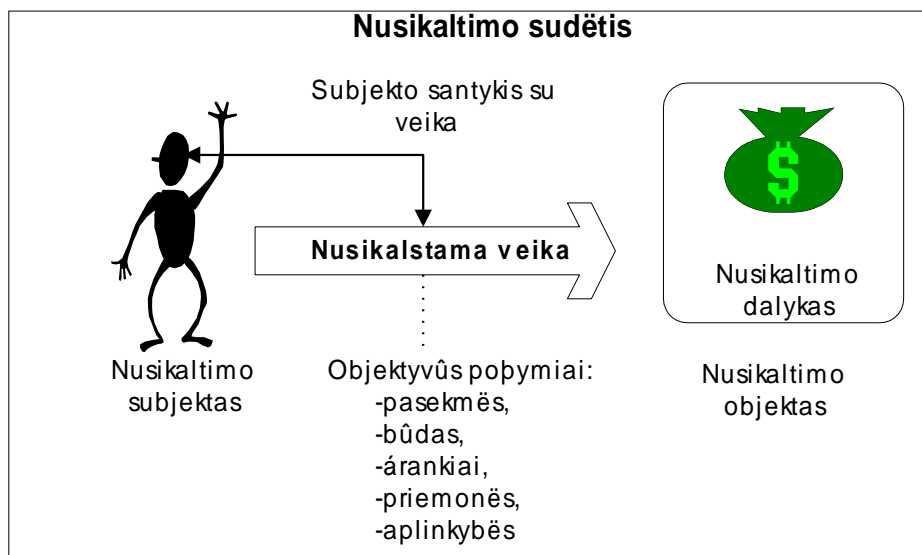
Nusikaltimo sudėtis

Subjekto santykis su veika

Nusikalstama veika

Nusikaltimo dalykas

Nusikaltimo subjektas

Objektyvûs poþymiai:
-pasekmës,
-bûdas,
-árankiai,
-priemonës,
-aplinkybës

Nusikaltimo objektas